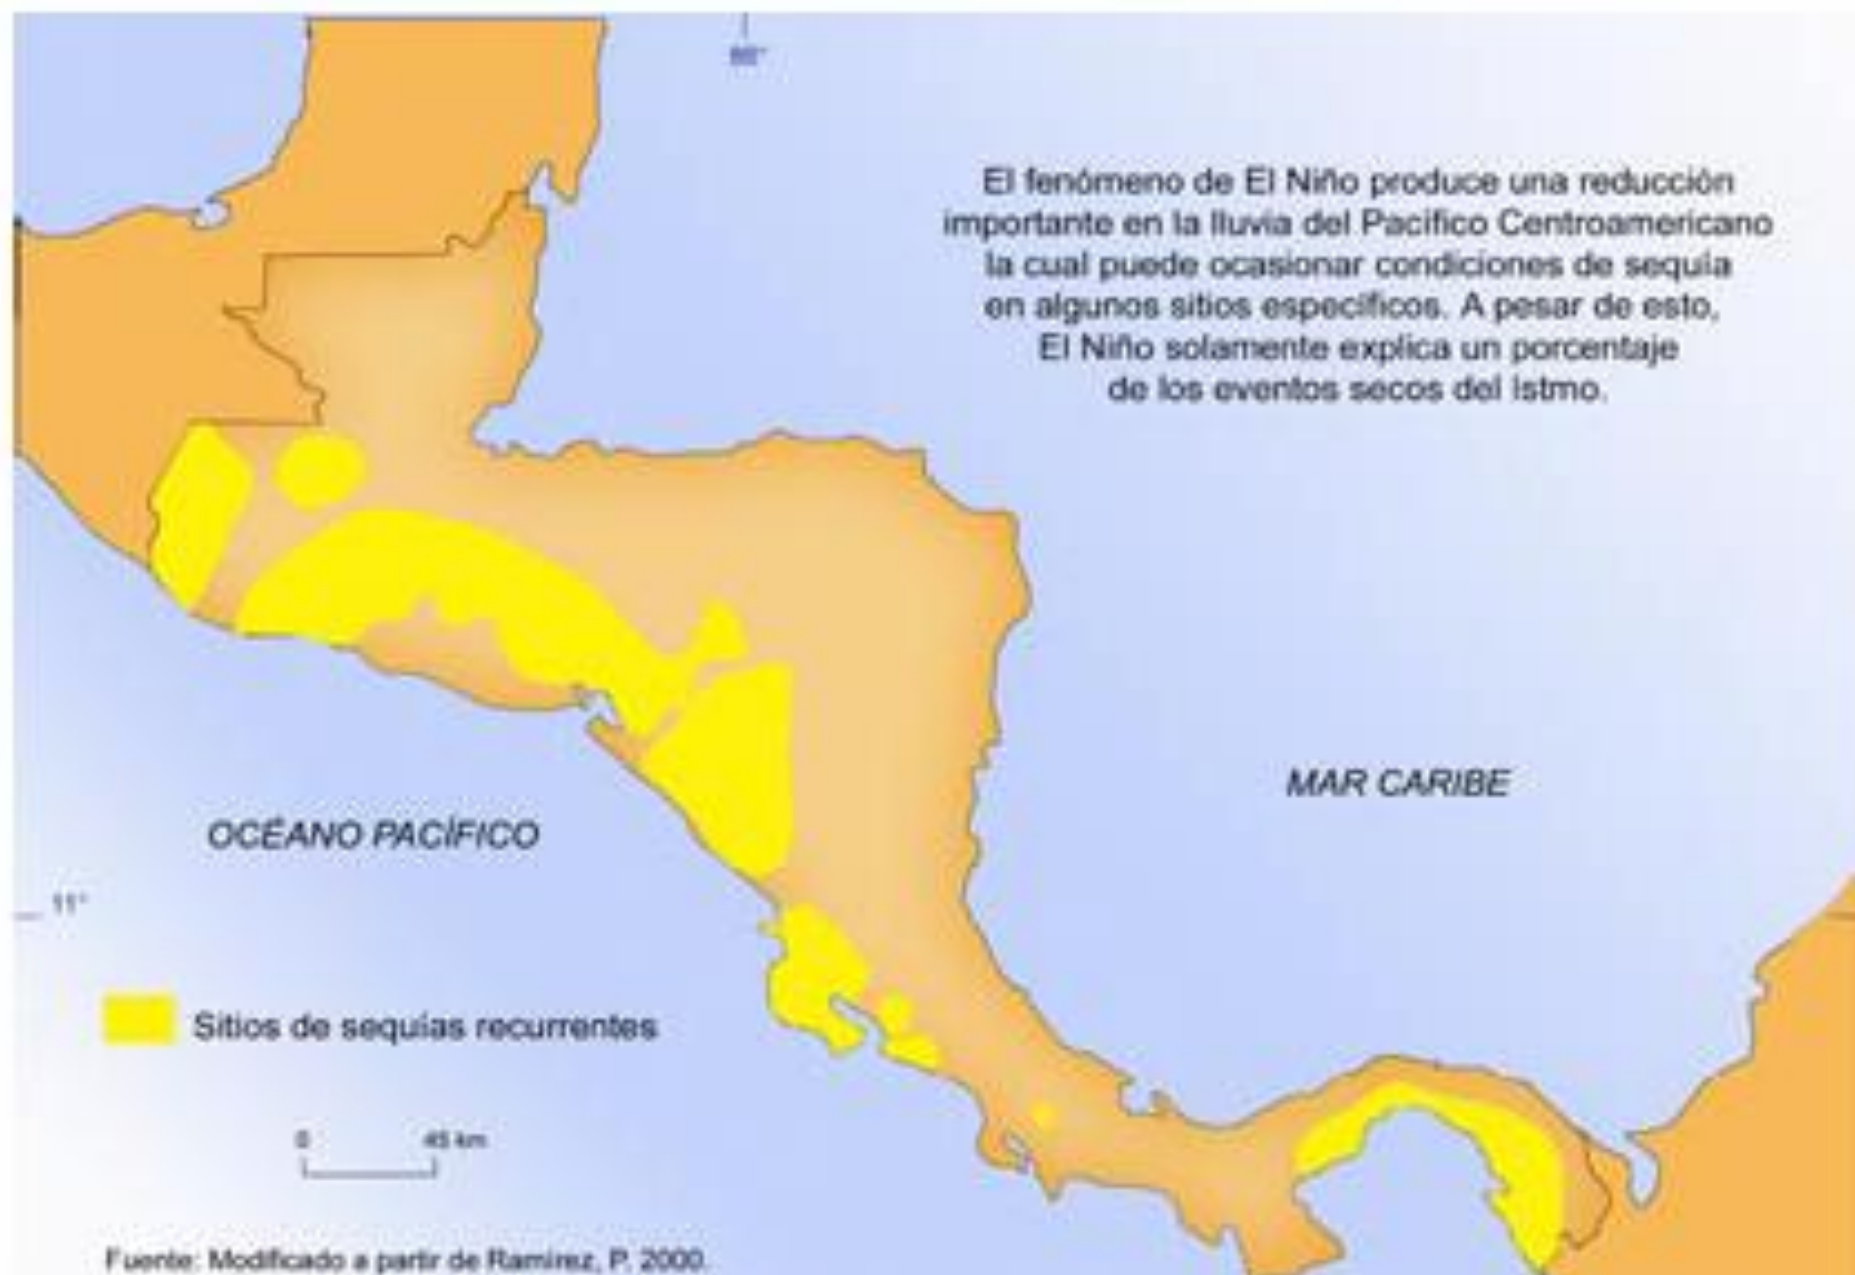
86°

El fenómeno de El Niño produce una reducción importante en la lluvia del Pacífico Centroamericano la cual puede ocasionar condiciones de sequía en algunos sitios específicos. A pesar de esto, El Niño solamente explica un porcentaje de los eventos secos del Istmo.

MAR CARIBE

OCÉANO PACÍFICO

11°

Sitios de sequías recurrentes

0 45 km

Fuente: Modificado a partir de Ramírez, P. 2000.